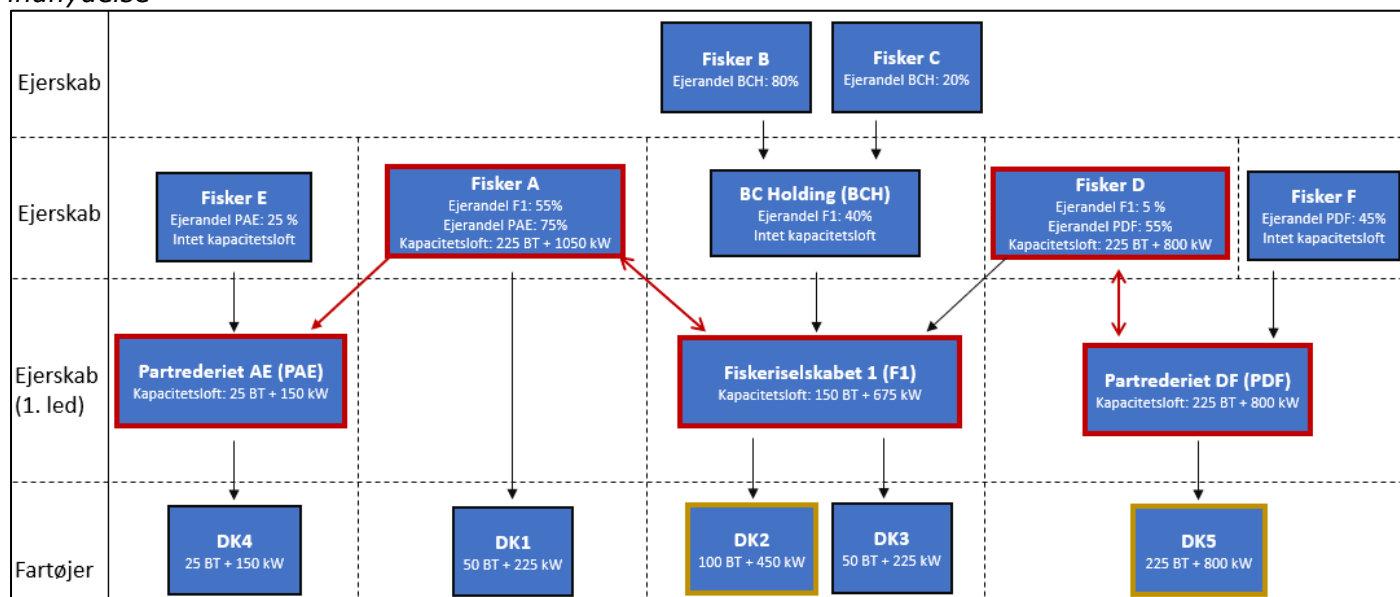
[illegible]

Ejerskab

Fisker B
Ejerandel BCH: 80%

Fisker C
Ejerandel BCH: 20%

Ejerskab

Fisker E
Ejerandel PAE: 25 %
Intet kapacitetsloft

Fisker A
Ejerandel F1: 55%
Ejerandel PAE: 75%
Kapacitetsloft: 225 BT + 1050 kW

BC Holding (BCH)
Ejerandel F1: 40%
Intet kapacitetsloft

Fisker D
Ejerandel F1: 5 %
Ejerandel PDF: 55%
Kapacitetsloft: 225 BT + 800 kW

Fisker F
Ejerandel PDF: 45%
Intet kapacitetsloft

Ejerskab (1. led)

Partrederiet AE (PAE)
Kapacitetsloft: 25 BT + 150 kW

Fiskeriselskabet 1 (F1)
Kapacitetsloft: 150 BT + 675 kW

Partrederiet DF (PDF)
Kapacitetsloft: 225 BT + 800 kW

Fartøjer

DK4
25 BT + 150 kW

DK1
50 BT + 225 kW

DK2
100 BT + 450 kW

DK3
50 BT + 225 kW

DK5
225 BT + 800 kW